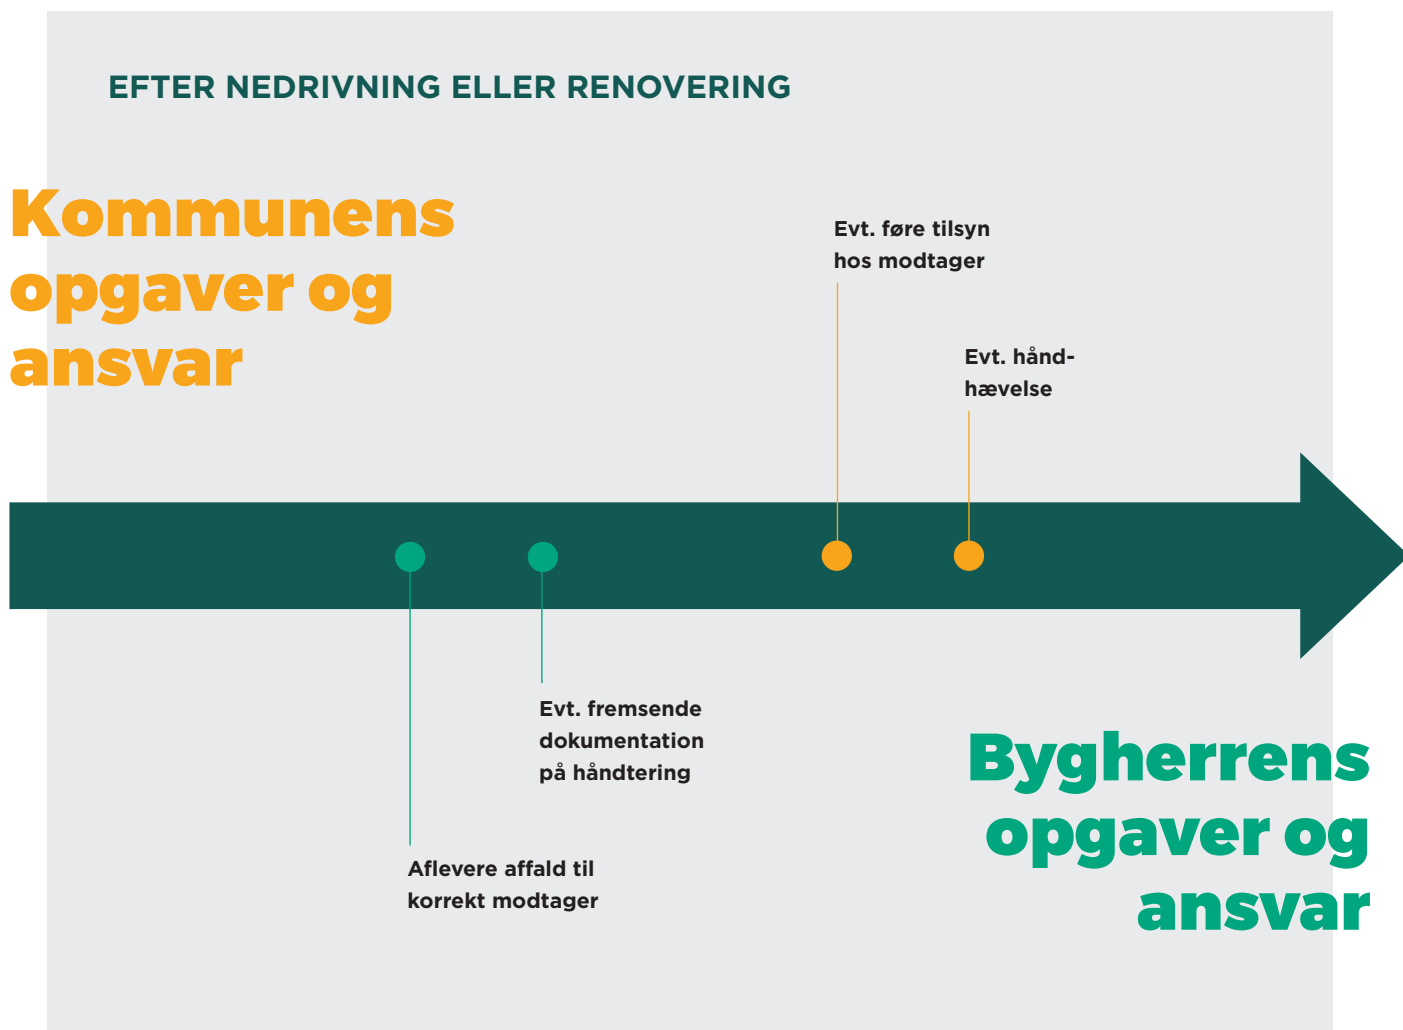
EFTER NEDRIVNING ELLER RENOVERING

Kommunens opgaver og ansvar

Evt. føre tilsyn hos modtager

Evt. håndhævelse

Evt. fremsende dokumentation på håndtering

Aflevere affald til korrekt modtager

Bygherrens opgaver og ansvar